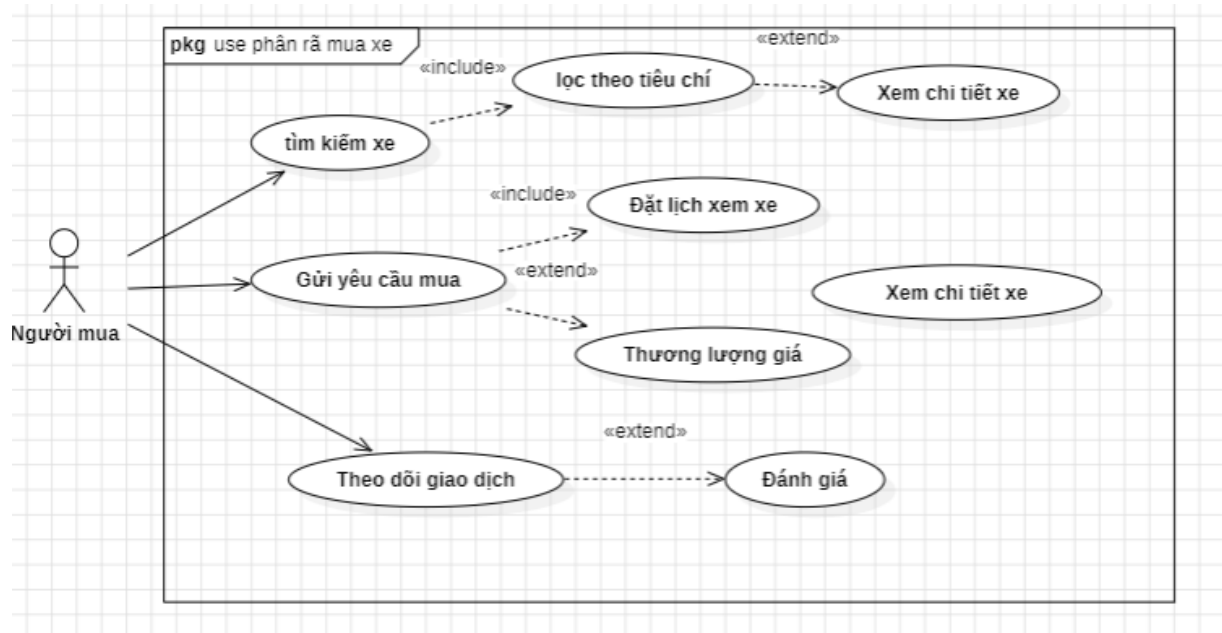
pkg use phân rã mua xe

«extend»

«include»

lọc theo tiêu chí

Xem chi tiết xe

tìm kiếm xe

«include»

Đặt lịch xem xe

Người mua

Gửi yêu cầu mua

«extend»

Xem chi tiết xe

Thương lượng giá

«extend»

Theo dõi giao dịch

Đánh giá